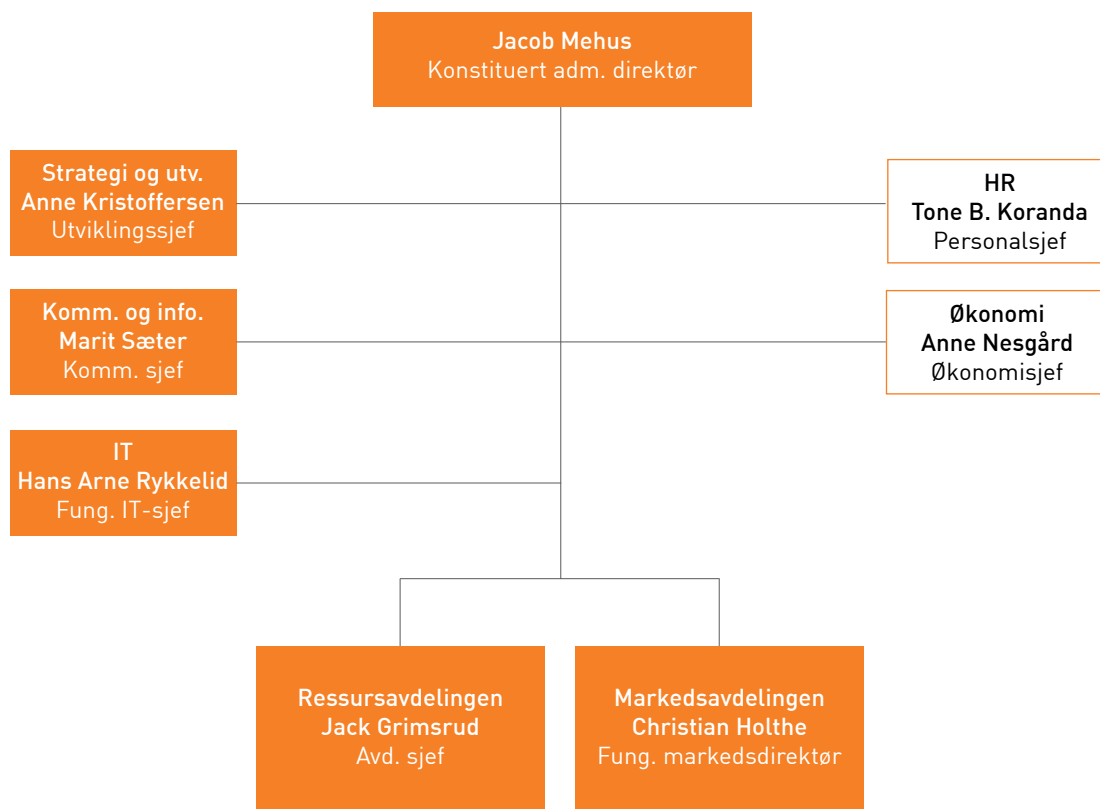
Jacob Mehus
Konstituert adm. direktør

Strategi og utv.
Anne Kristoffersen
Utviklingssjef

HR
Tone B. Koranda
Personalsjef

Komm. og info.
Marit Sæter
Komm. sjef

Økonomi
Anne Nesgård
Økonomisjef

IT
Hans Arne Rykkelid
Fung. IT-sjef

Ressursavdelingen
Jack Grimsrud
Avd. sjef

Markedsavdelingen
Christian Holthe
Fung. markedsdirektør